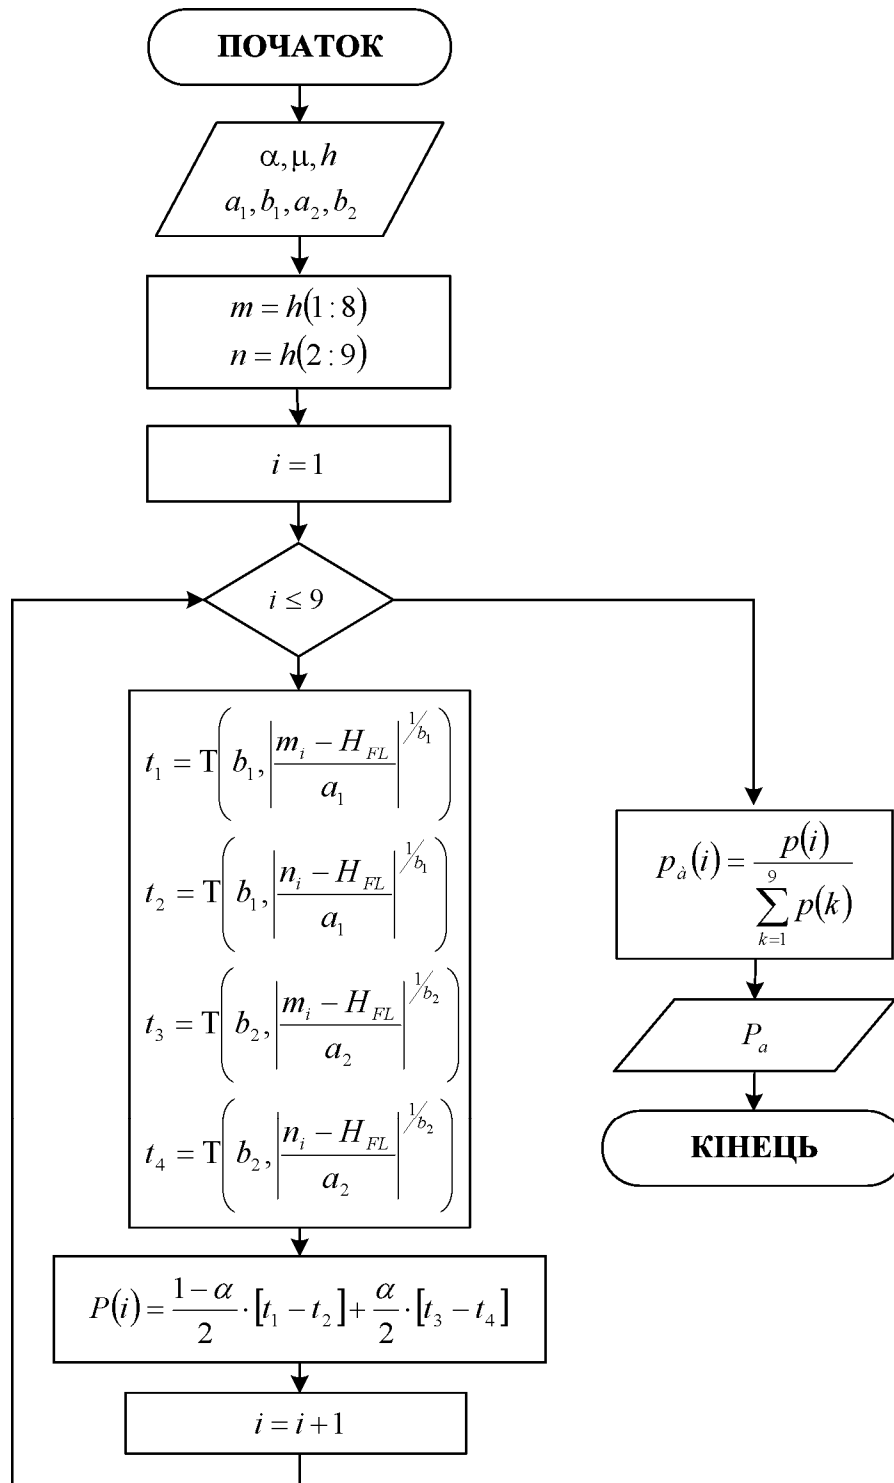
ПОЧАТОК

$\alpha, \mu, h$
$a_1, b_1, a_2, b_2$

$m = h(1:8)$
$n = h(2:9)$

$i = 1$

$i \leq 9$

$t_1 = \mathrm{T}\left(b_1, \left|\frac{m_i - H_{FL}}{a_1}\right|^{1/b_1}\right)$

$t_2 = \mathrm{T}\left(b_1, \left|\frac{n_i - H_{FL}}{a_1}\right|^{1/b_1}\right)$

$t_3 = \mathrm{T}\left(b_2, \left|\frac{m_i - H_{FL}}{a_2}\right|^{1/b_2}\right)$

$t_4 = \mathrm{T}\left(b_2, \left|\frac{n_i - H_{FL}}{a_2}\right|^{1/b_2}\right)$

$P(i) = \frac{1-\alpha}{2} \cdot [t_1 - t_2] + \frac{\alpha}{2} \cdot [t_3 - t_4]$

$i = i + 1$

$p_{à}(i) = \frac{p(i)}{\sum_{k=1}^{9} p(k)}$

$P_a$

КІНЕЦЬ